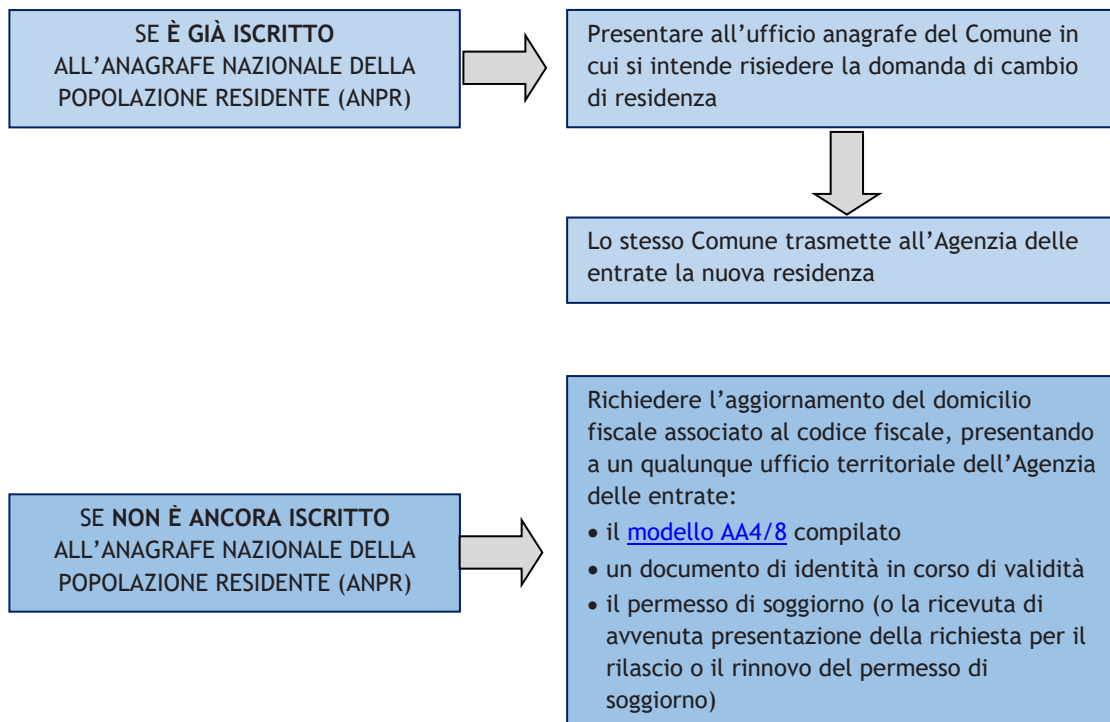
SE **È GIÀ ISCRITTO** ALL'ANAGRAFE NAZIONALE DELLA POPOLAZIONE RESIDENTE (ANPR)

Presentare all'ufficio anagrafe del Comune in cui si intende risiedere la domanda di cambio di residenza

Lo stesso Comune trasmette all'Agenzia delle entrate la nuova residenza

SE **NON È ANCORA ISCRITTO** ALL'ANAGRAFE NAZIONALE DELLA POPOLAZIONE RESIDENTE (ANPR)

Richiedere l'aggiornamento del domicilio fiscale associato al codice fiscale, presentando a un qualunque ufficio territoriale dell'Agenzia delle entrate:

- il modello AA4/8 compilato
- un documento di identità in corso di validità
- il permesso di soggiorno (o la ricevuta di avvenuta presentazione della richiesta per il rilascio o il rinnovo del permesso di soggiorno)